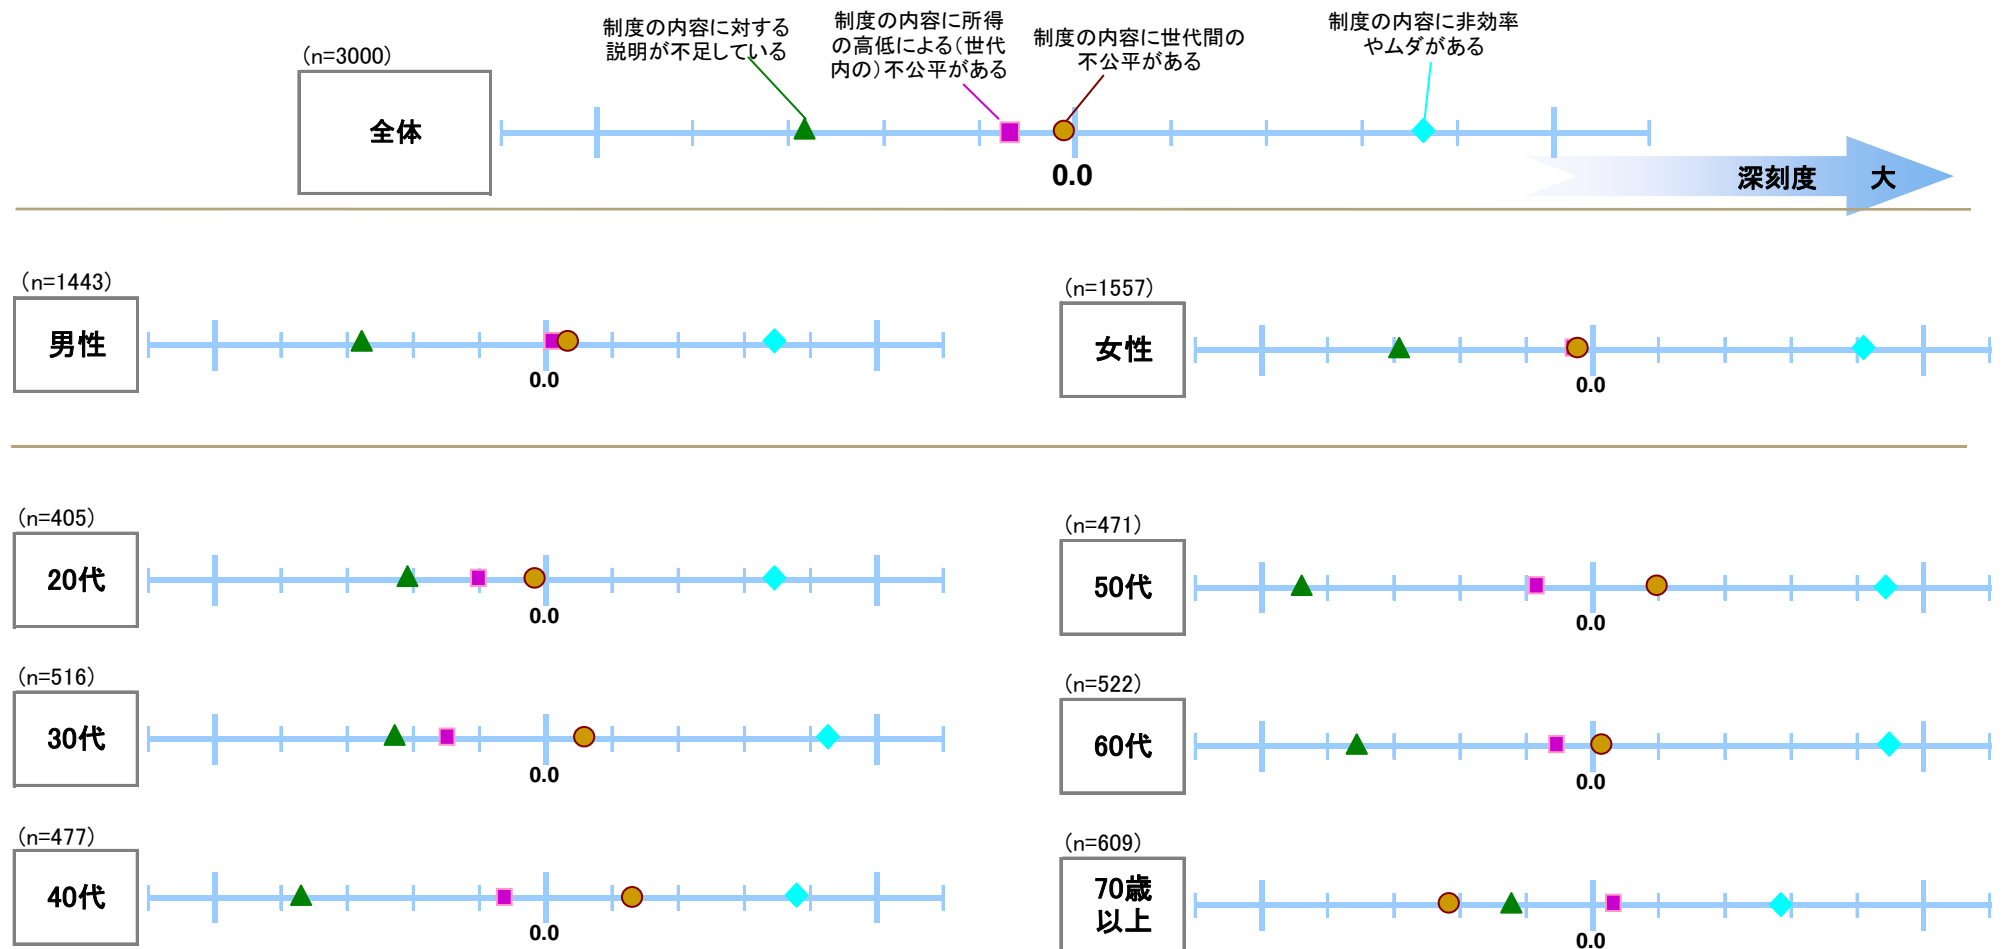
制度の内容に対する説明が不足している

制度の内容に所得の高低による（世代内の）不公平がある

制度の内容に世代間の不公平がある

制度の内容に非効率やムダがある

（n=3000）

全体

0.0

深刻度 大

（n=1443）

男性

0.0

（n=1557）

女性

0.0

（n=405）

20代

0.0

（n=471）

50代

0.0

（n=516）

30代

0.0

（n=522）

60代

0.0

（n=477）

40代

0.0

（n=609）

70歳以上

0.0